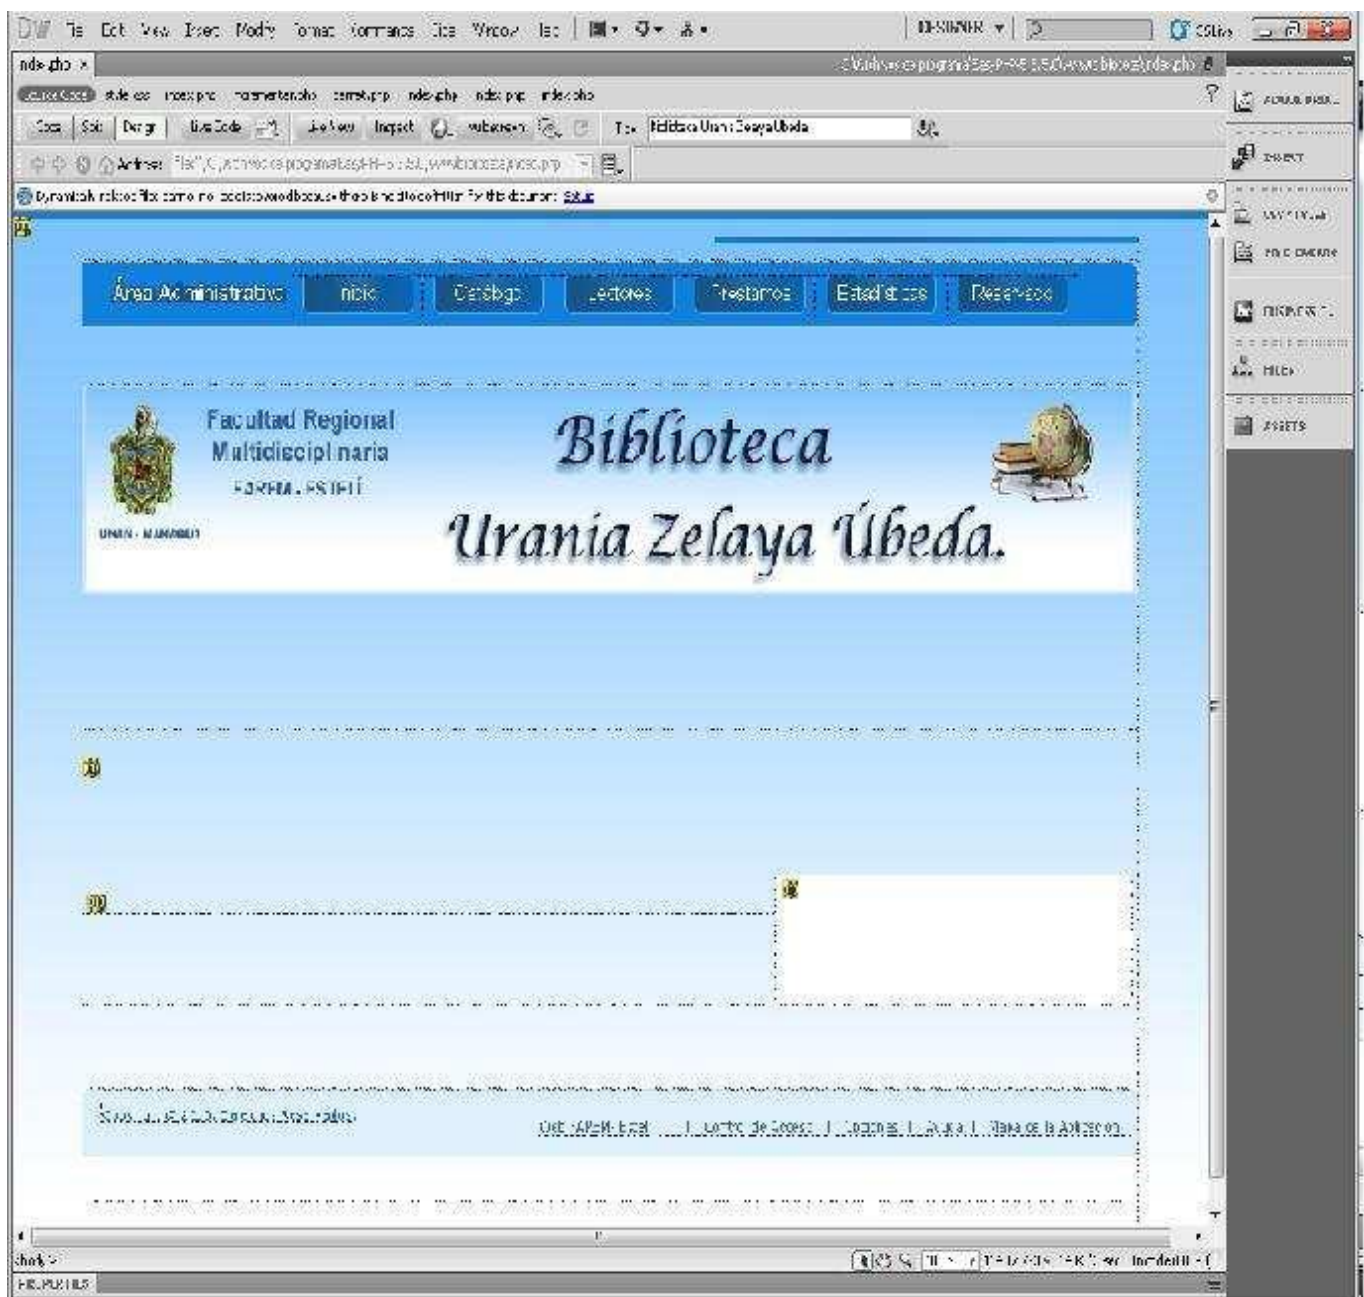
DW File Edit View Insert Modify Format Commands Site Window Help | DESIGNER | CS Live

index.php ×

Source Code style.css index.php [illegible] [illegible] index.php index.php index.php

Code | Split | Design | Live Code | Live View | Inspect | Title: Biblioteca Urania Zelaya Ubeda

Address: file:///C|/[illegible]/index.php

Dynamically-related files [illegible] Setup

ADOBE BROWSER
INSERT
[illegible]
FILES
ASSETS

Área Administrativa | Inicio | Catálogo | Lectores | Prestamos | Estadísticas | Reservas

Facultad Regional Multidisciplinaria
FAREM - ESTELÍ
UNAN - MANAGUA

Biblioteca
Urania Zelaya Úbeda.

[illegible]

UNAN-FAREM-Estelí | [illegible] | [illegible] | Ayuda | Mapa de la Aplicación

<body>

PROPERTIES